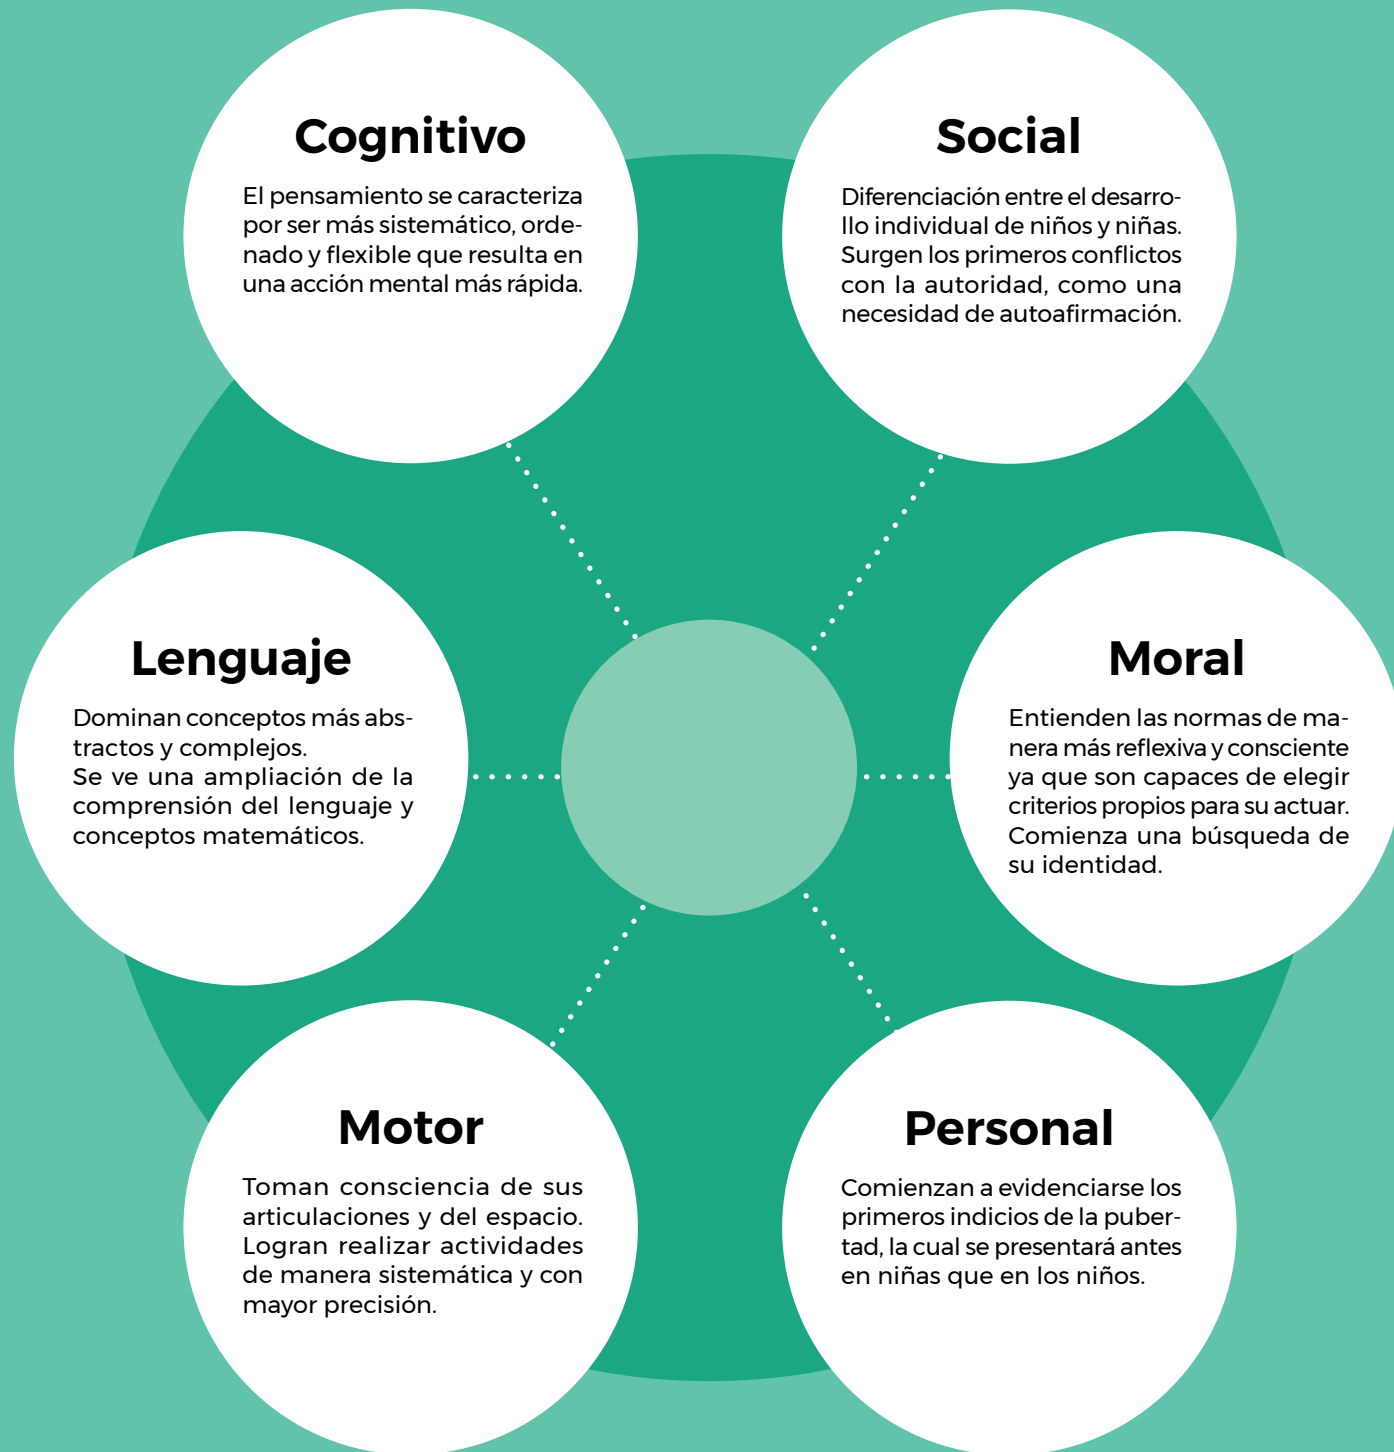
Cognitivo

El pensamiento se caracteriza por ser más sistemático, ordenado y flexible que resulta en una acción mental más rápida.

Social

Diferenciación entre el desarrollo individual de niños y niñas. Surgen los primeros conflictos con la autoridad, como una necesidad de autoafirmación.

Lenguaje

Dominan conceptos más abstractos y complejos.
Se ve una ampliación de la comprensión del lenguaje y conceptos matemáticos.

Moral

Entienden las normas de manera más reflexiva y consciente ya que son capaces de elegir criterios propios para su actuar. Comienza una búsqueda de su identidad.

Motor

Toman consciencia de sus articulaciones y del espacio. Logran realizar actividades de manera sistemática y con mayor precisión.

Personal

Comienzan a evidenciarse los primeros indicios de la pubertad, la cual se presentará antes en niñas que en los niños.